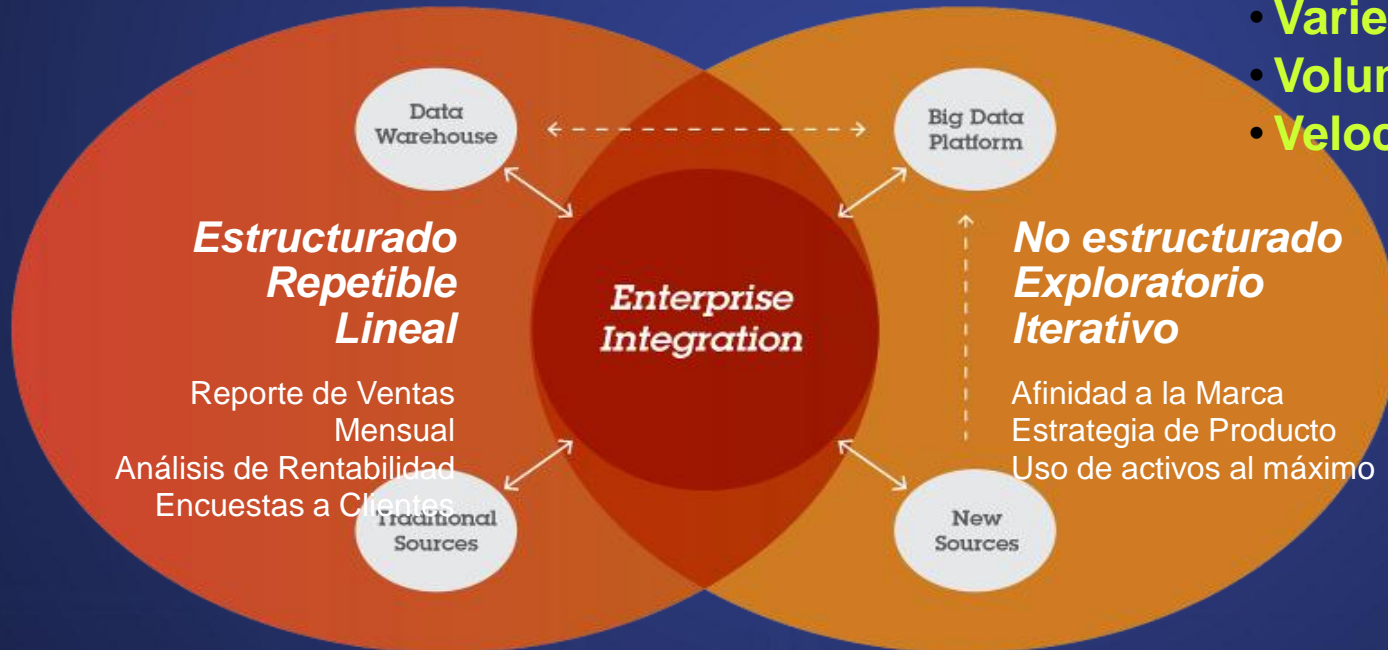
• Varie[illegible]
• Volur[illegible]
• Veloc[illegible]

Data Warehouse

Big Data Platform

Estructurado
Repetible
Lineal

Reporte de Ventas Mensual
Análisis de Rentabilidad
Encuestas a Clientes

Enterprise Integration

No estructurado
Exploratorio
Iterativo

Afinidad a la Marca
Estrategia de Producto
Uso de activos al máximo

Traditional Sources

New Sources